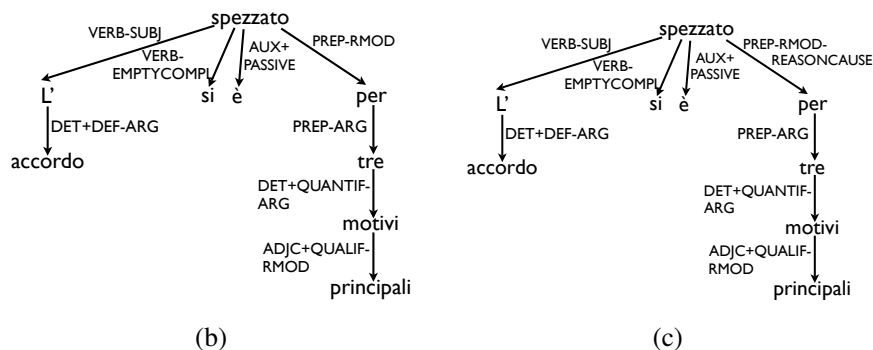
spezzato
VERB-SUBJ
VERB-EMPTYCOMPL
AUX+PASSIVE
PREP-RMOD
L'
si
è
per
DET+DEF-ARG
PREP-ARG
accordo
tre
DET+QUANTIF-ARG
motivi
ADJC+QUALIF-RMOD
principali
(b)

spezzato
VERB-SUBJ
VERB-EMPTYCOMPL
AUX+PASSIVE
PREP-RMOD-REASONCAUSE
L'
si
è
per
DET+DEF-ARG
PREP-ARG
accordo
tre
DET+QUANTIF-ARG
motivi
ADJC+QUALIF-RMOD
principali
(c)